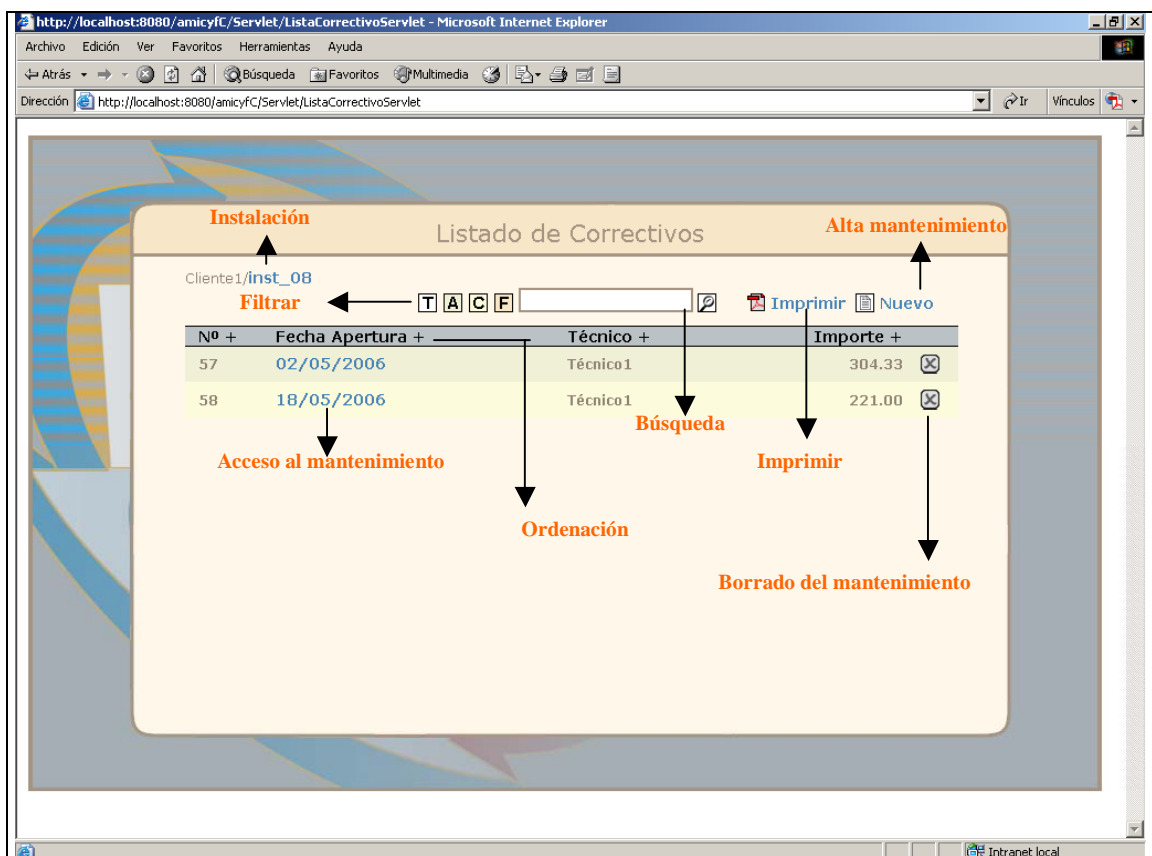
http://localhost:8080/amicyfC/Servlet/ListaCorrectivoServlet - Microsoft Internet Explorer

Archivo Edición Ver Favoritos Herramientas Ayuda

Atrás Búsqueda Favoritos Multimedia

Dirección http://localhost:8080/amicyfC/Servlet/ListaCorrectivoServlet Ir Vínculos

Instalación

Listado de Correctivos

Alta mantenimiento

Cliente1/inst_08

Filtrar T A C F Imprimir Nuevo

| Nº + | Fecha Apertura + | Técnico + | Importe + |
|---|---|---|---|
| 57 | 02/05/2006 | Técnico1 | 304.33 |
| 58 | 18/05/2006 | Técnico1 | 221.00 |

Búsqueda

Acceso al mantenimiento

Imprimir

Ordenación

Borrado del mantenimiento

Intranet local